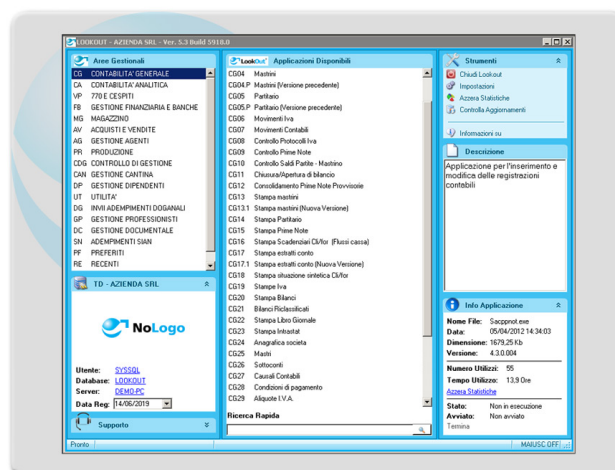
LOOKOUT - AZIENDA SRL - Ver. 5.3 Build 5918.0

Aree Gestionali

CG CONTABILITA' GENERALE
CA CONTABILITA' ANALITICA
VP 770 E CESPITI
FB GESTIONE FINANZIARIA E BANCHE
MG MAGAZZINO
AV ACQUISTI E VENDITE
AG GESTIONE AGENTI
PR PRODUZIONE
CDG CONTROLLO DI GESTIONE
CAN GESTIONE CANTINA
DP GESTIONE DIPENDENTI
UT UTILITA'
DG INVII ADEMPIMENTI DOGANALI
GP GESTIONE PROFESSIONISTI
DC GESTIONE DOCUMENTALE
SN ADEMPIMENTI SIAN
PF PREFERITI
RE RECENTI

TD - AZIENDA SRL

NoLogo

Utente: SYSSQL
Database: LOOKOUT
Server: DEMO-PC
Data Reg: 14/06/2019

Supporto

LookOut Applicazioni Disponibili

CG04 Mastrini
CG04.P Mastrini (Versione precedente)
CG05 Partitario
CG05.P Partitario (Versione precedente)
CG06 Movimenti Iva
CG07 Movimenti Contabili
CG08 Controllo Protocolli Iva
CG09 Controllo Prime Note
CG10 Controllo Saldi Partite - Mastrino
CG11 Chiusura/Apertura di bilancio
CG12 Consolidamento Prime Note Provvisorie
CG13 Stampa mastrini
CG13.1 Stampa mastrini (Nuova Versione)
CG14 Stampa Partitario
CG15 Stampa Prime Note
CG16 Stampa Scadenziari Cli/for (Flussi cassa)
CG17 Stampa estratti conto
CG17.1 Stampa estratti conto (Nuova Versione)
CG18 Stampa situazione sintetica Cli/for
CG19 Stampe Iva
CG20 Stampa Bilanci
CG21 Bilanci Riclassificati
CG22 Stampa Libro Giornale
CG23 Stampa Intrastat
CG24 Anagrafica societa
CG25 Mastri
CG26 Sottoconti
CG27 Causali Contabili
CG28 Condizioni di pagamento
CG29 Aliquote I.V.A.

Ricerca Rapida

Strumenti
Chiudi Lookout
Impostazioni
Azzera Statistiche
Controlla Aggiornamenti
Informazioni su

Descrizione
Applicazione per l'inserimento e modifica delle registrazioni contabili

Info Applicazione
Nome File: Sacgpnot.exe
Data: 05/04/2012 14:34:03
Dimensione: 1679,25 Kb
Versione: 4.3.0.004
Numero Utilizzi: 55
Tempo Utilizzo: 13,9 Ore
Azzera Statistiche
Stato: Non in esecuzione
Avviato: Non avviato
Termina

Pronto MAIUSC OFF